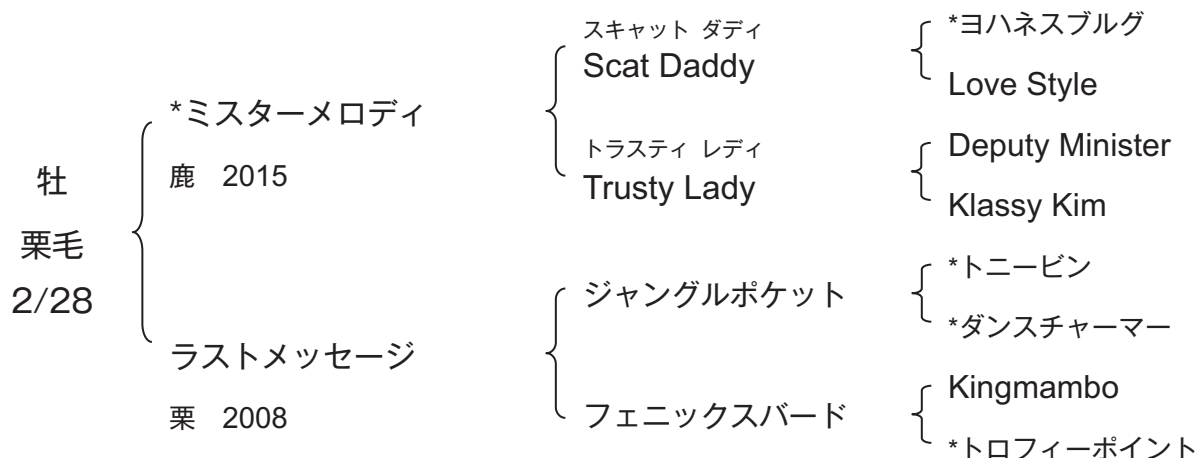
牡
栗毛
2/28

*ミスターメロディ
鹿　2015

ラストメッセージ
栗　2008

スキャット ダディ
Scat Daddy

トラスティ レディ
Trusty Lady

ジャングルポケット

フェニックスバード

*ヨハネスブルグ
Love Style
Deputy Minister
Klassy Kim
*トニービン
*ダンスチャーマー
Kingmambo
*トロフィーポイント